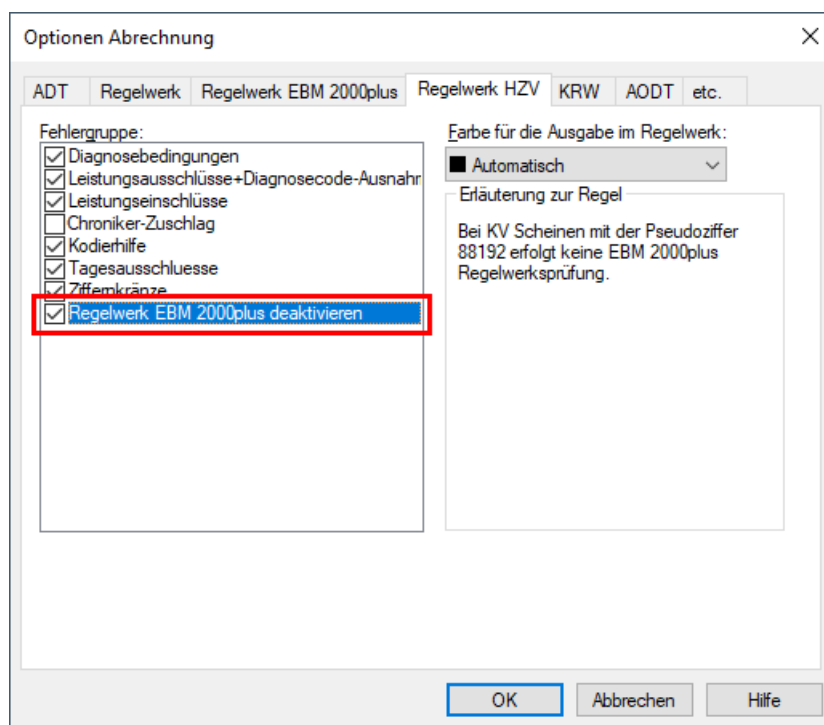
Optionen Abrechnung

ADT Regelwerk Regelwerk EBM 2000plus Regelwerk HZV KRW AODT etc.

Fehlergruppe:
Diagnosebedingungen
Leistungsausschlüsse+Diagnosecode-Ausnahr
Leistungseinschlüsse
Chroniker-Zuschlag
Kodierhilfe
Tagesausschluesse
Ziffernkränze
Regelwerk EBM 2000plus deaktivieren

Farbe für die Ausgabe im Regelwerk:
Automatisch

Erläuterung zur Regel
Bei KV Scheinen mit der Pseudoziffer 88192 erfolgt keine EBM 2000plus Regelwerksprüfung.

OK Abbrechen Hilfe